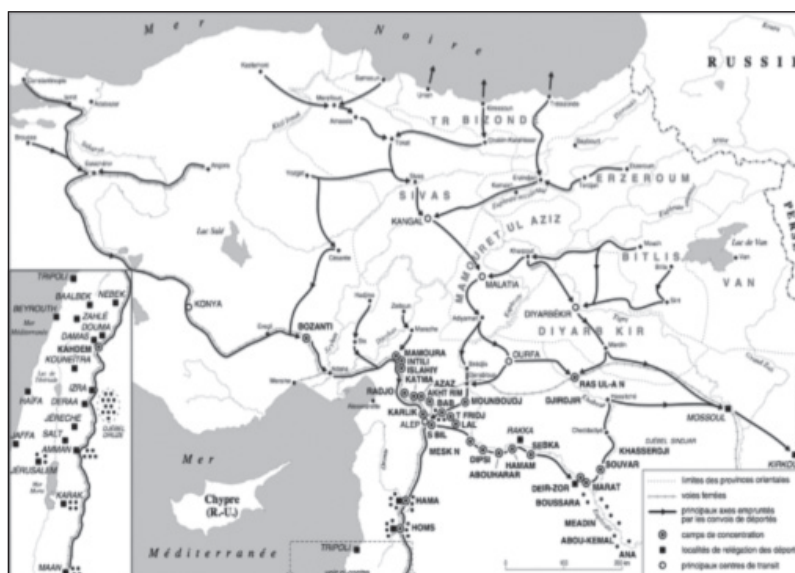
Mer Noire

RUSSI

TR BIZOND

ERZEROUM

SIVAS

KANGAL

MAMOURET UL AZIZ

BITLIS

Lac de Van

VAN

MALATIA

DIYARBEKIR

DIYARB KIR

Lac Salé

KONYA

BOZANTI

MAMOURA

INTILI

ISLAHIY

KATMA

RADJO

AZAZ

AKHT RIN

BAB

MOUNBOUDJ

OURFA

RAS UL-A N

DJIRDJIR

MOSSOUL

KIRKO

KARLIK

ALEP

T FRDJ

LAL

S BIL

MESK N

DIPSI

HAMAM

RAKKA

SEBKA

ABOUHARAR

KHASSEROJ

SOUVAR

DEIR-ZOR

MARAT

BOUSSARA

MEADIN

ABOU-KEMAL

ANA

DJEBEL SINDJAR

Mer

Méditerranée

Chypre (R.-U.)

HAMA

HOMS

TRIPOLI

TRIPOLI

BAALBEK

NEBEK

BEYROUTH

ZAHLÉ

DOUMA

DAMAS

KAHOEN

KOUNEITRA

IZRA

HAIFA

DERAA

JÉRECHE

SALT

JAFFA

AMMAN

JÉRUSALEM

KARAK

MAAN

limites des provinces orientales

voies ferrées

principaux axes empruntés par les convois de déportés

camps de concentration

localités de relégation des déportés

principaux centres de transit